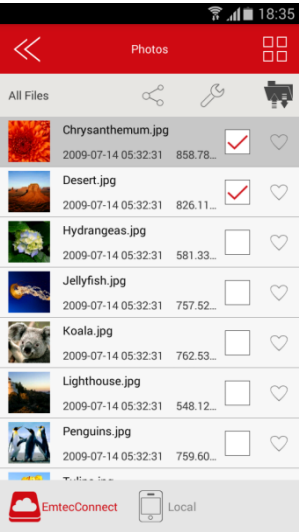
18:35

Photos

All Files

Chrysanthemum.jpg
2009-07-14 05:32:31 858.78...

Desert.jpg
2009-07-14 05:32:31 826.11...

Hydrangeas.jpg
2009-07-14 05:32:31 581.33...

Jellyfish.jpg
2009-07-14 05:32:31 757.52...

Koala.jpg
2009-07-14 05:32:31 762.53...

Lighthouse.jpg
2009-07-14 05:32:31 548.12...

Penguins.jpg
2009-07-14 05:32:31 759.60...

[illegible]

EmtecConnect

Local